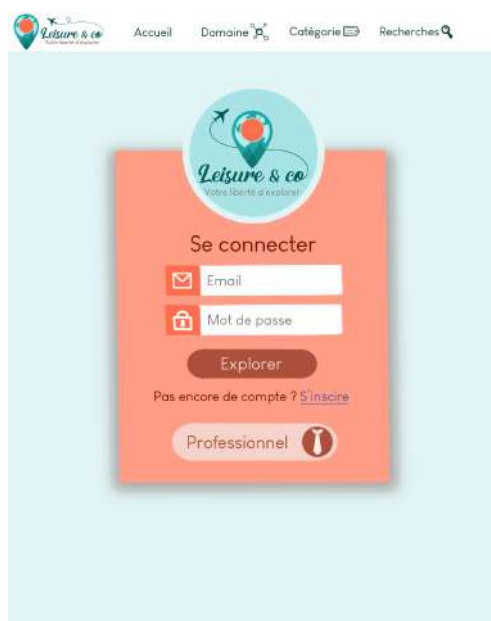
Leisure & co
Votre liberté d'explorer

Accueil Domaine Catégorie Recherches

Leisure & co
Votre liberté d'explorer

Se connecter

Email

Mot de passe

Explorer

Pas encore de compte ? S'inscire

Professionnel